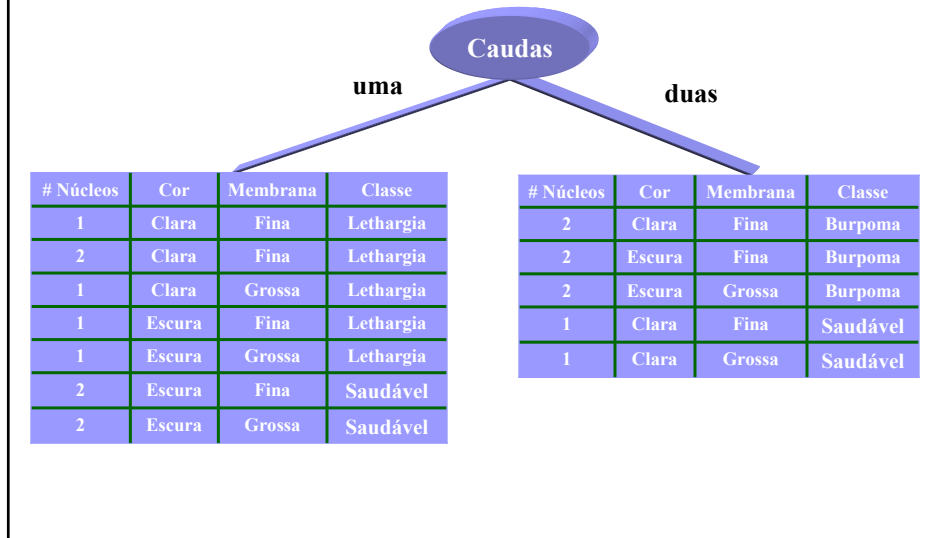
Caudas

uma

duas

| # Núcleos | Cor | Membrana | Classe |
|---|---|---|---|
| 1 | Clara | Fina | Lethargia |
| 2 | Clara | Fina | Lethargia |
| 1 | Clara | Grossa | Lethargia |
| 1 | Escura | Fina | Lethargia |
| 1 | Escura | Grossa | Lethargia |
| 2 | Escura | Fina | Saudável |
| 2 | Escura | Grossa | Saudável |

| # Núcleos | Cor | Membrana | Classe |
|---|---|---|---|
| 2 | Clara | Fina | Burpoma |
| 2 | Escura | Fina | Burpoma |
| 2 | Escura | Grossa | Burpoma |
| 1 | Clara | Fina | Saudável |
| 1 | Clara | Grossa | Saudável |